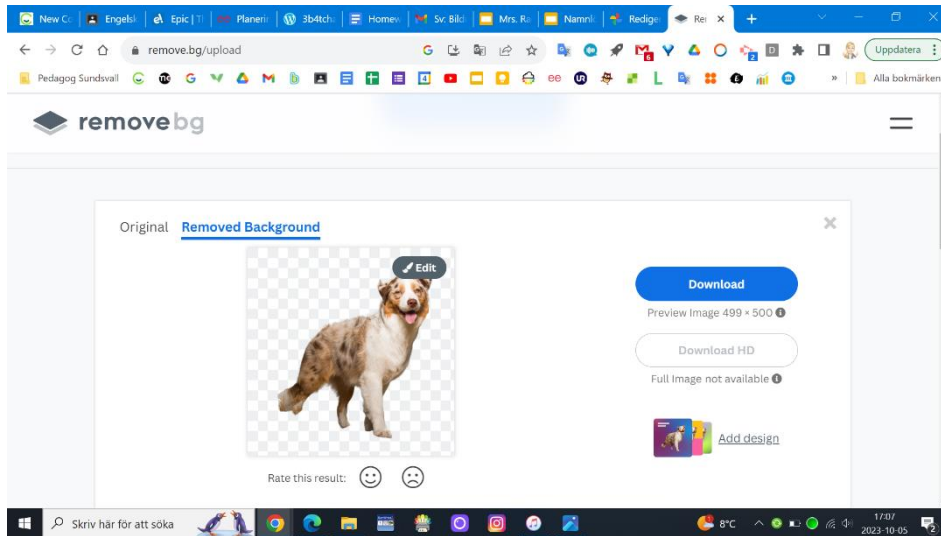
New Co | Engelsk | Epic | Tl | Planerir | 3b4tch | Homew | Sv: Bild | Mrs. Ra | Namnl | Rediger | Re ×
+

remove.bg/upload

Uppdatera

Pedagog Sundsvall

ee

»

Alla bokmärken

remove bg

Original Removed Background

Edit

Download

Preview Image 499 × 500

Download HD

Full Image not available

Add design

Rate this result:

Skriv här för att söka

8°C

17:07
2023-10-05